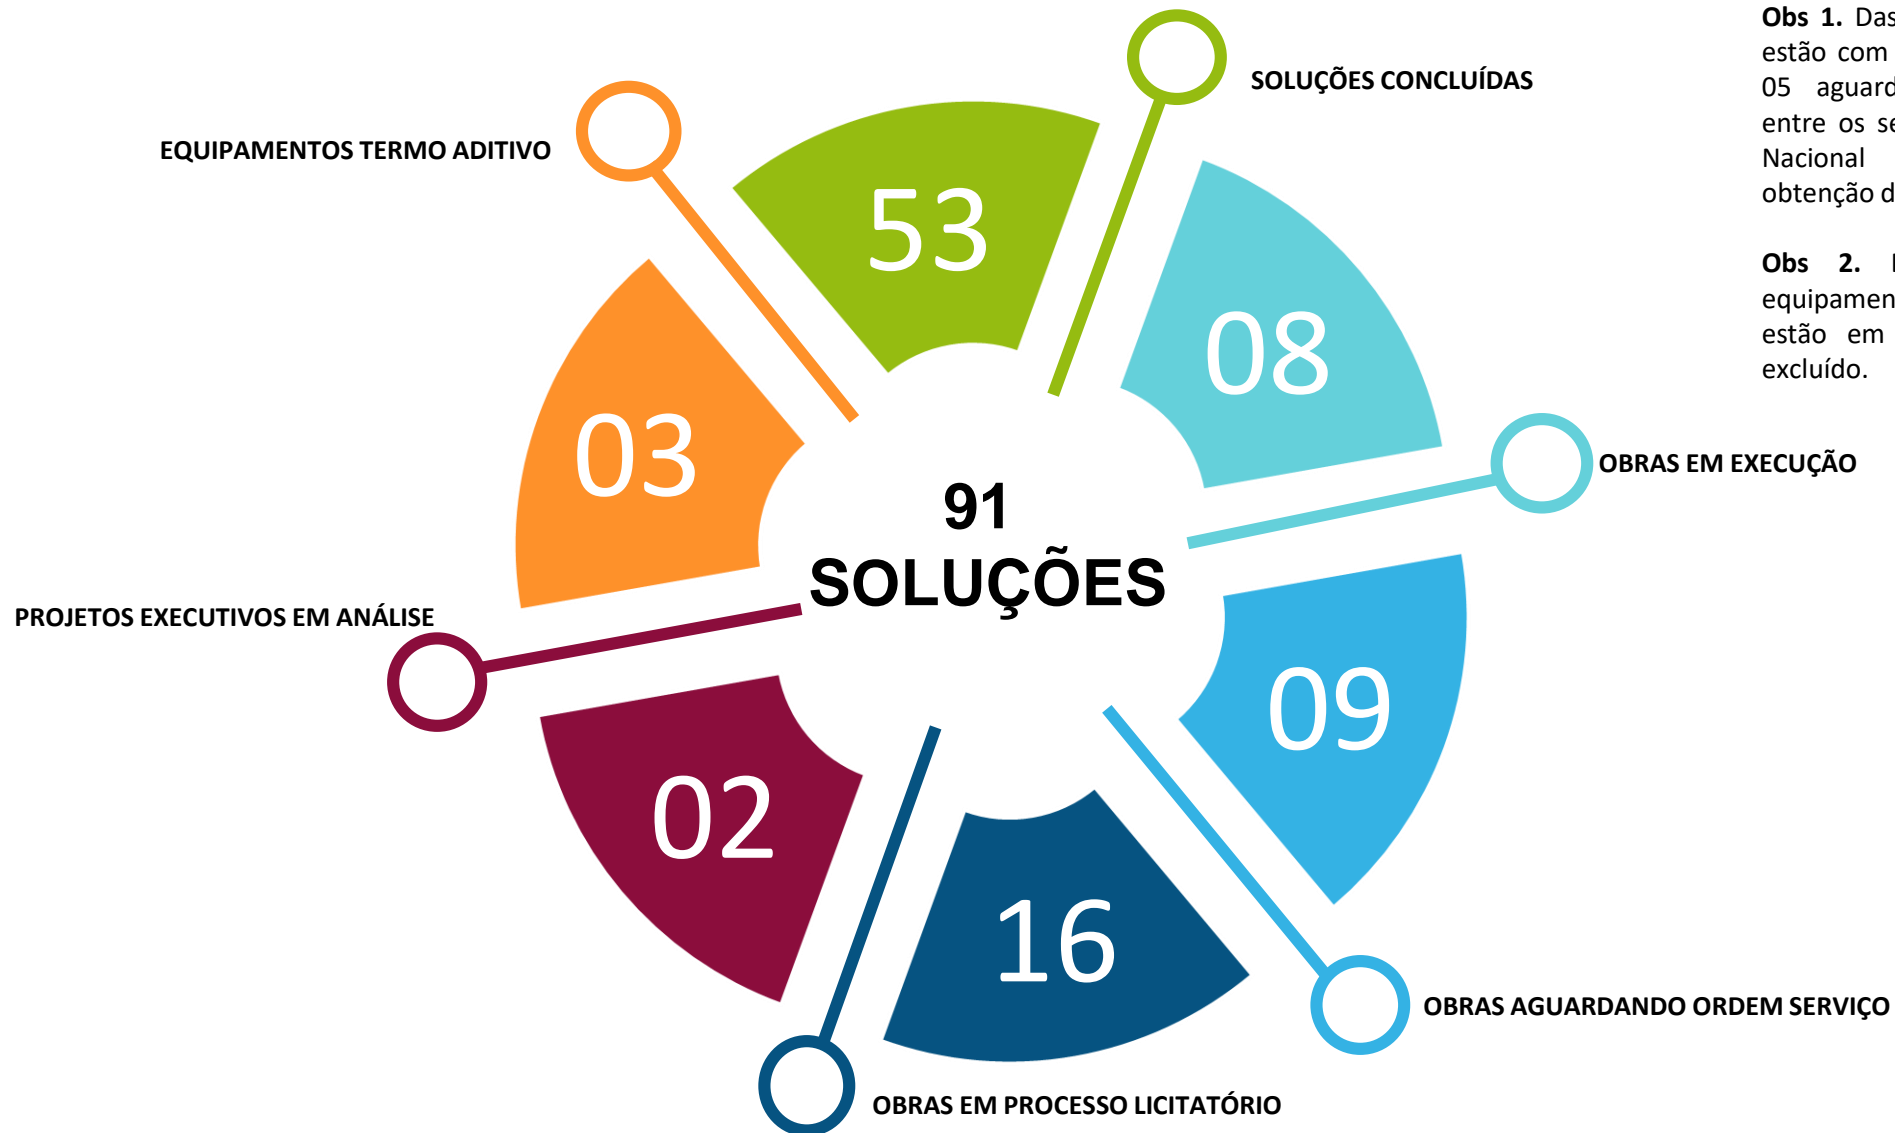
EQUIPAMENTOS TERMO ADITIVO

53

SOLUÇÕES CONCLUÍDAS

Obs 1. Das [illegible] estão com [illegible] 05 aguard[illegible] entre os se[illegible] Nacional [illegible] obtenção d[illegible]

Obs 2. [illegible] equipamen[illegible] estão em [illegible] excluído.

03

08

91 SOLUÇÕES

OBRAS EM EXECUÇÃO

PROJETOS EXECUTIVOS EM ANÁLISE

09

02

16

OBRAS AGUARDANDO ORDEM SERVIÇO

OBRAS EM PROCESSO LICITATÓRIO